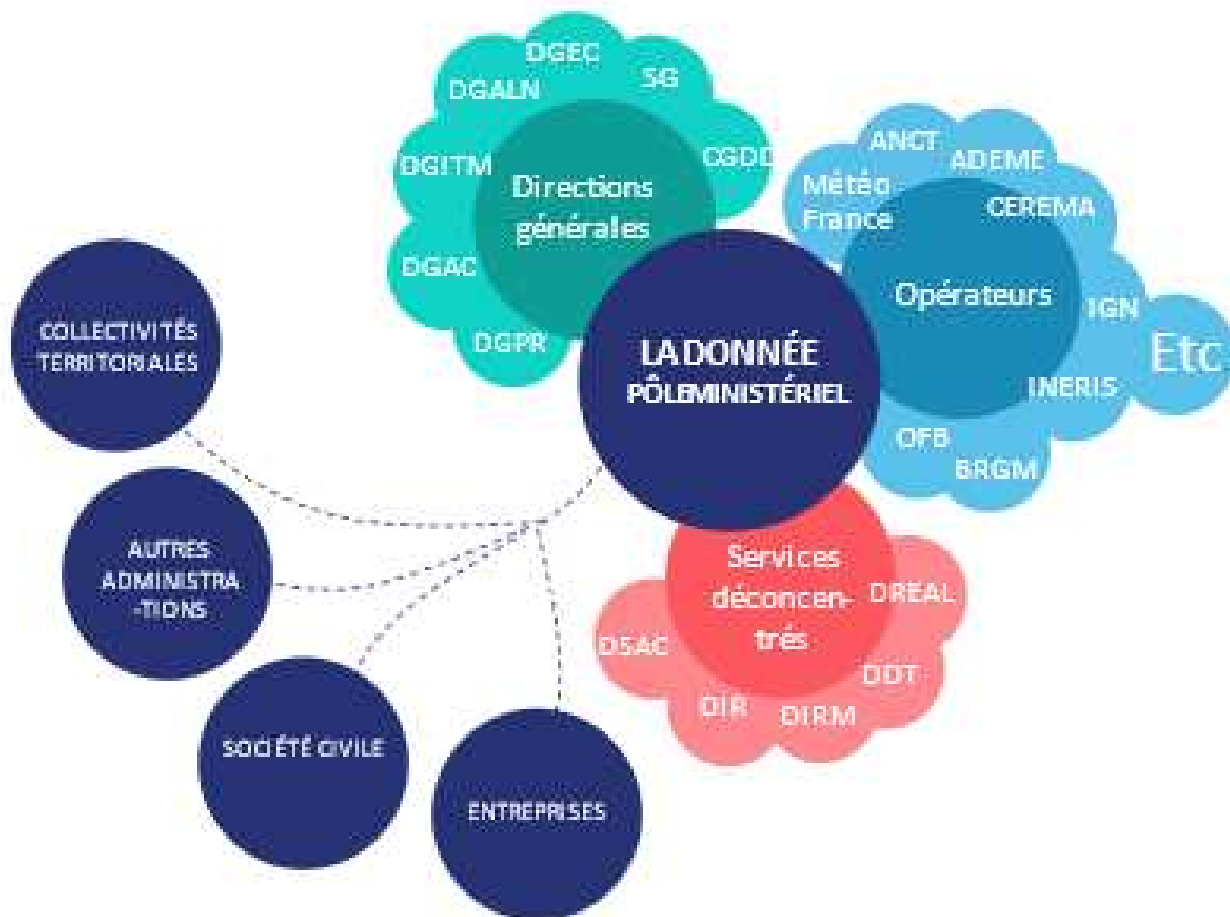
DGEC
SG
DGALN
DGITM
Directions générales
CGDD
DGAC
DGPR

ANCT
ADEME
Météo France
CEREMA
Opérateurs
IGN
Etc
INERIS
OFB
BRGM

LA DONNÉE
PÔLE MINISTÉRIEL

Services déconcentrés
DREAL
DSAC
DDT
DIR
DIRM

COLLECTIVITÉS TERRITORIALES
AUTRES ADMINISTRA-TIONS
SOCIÉTÉ CIVILE
ENTREPRISES